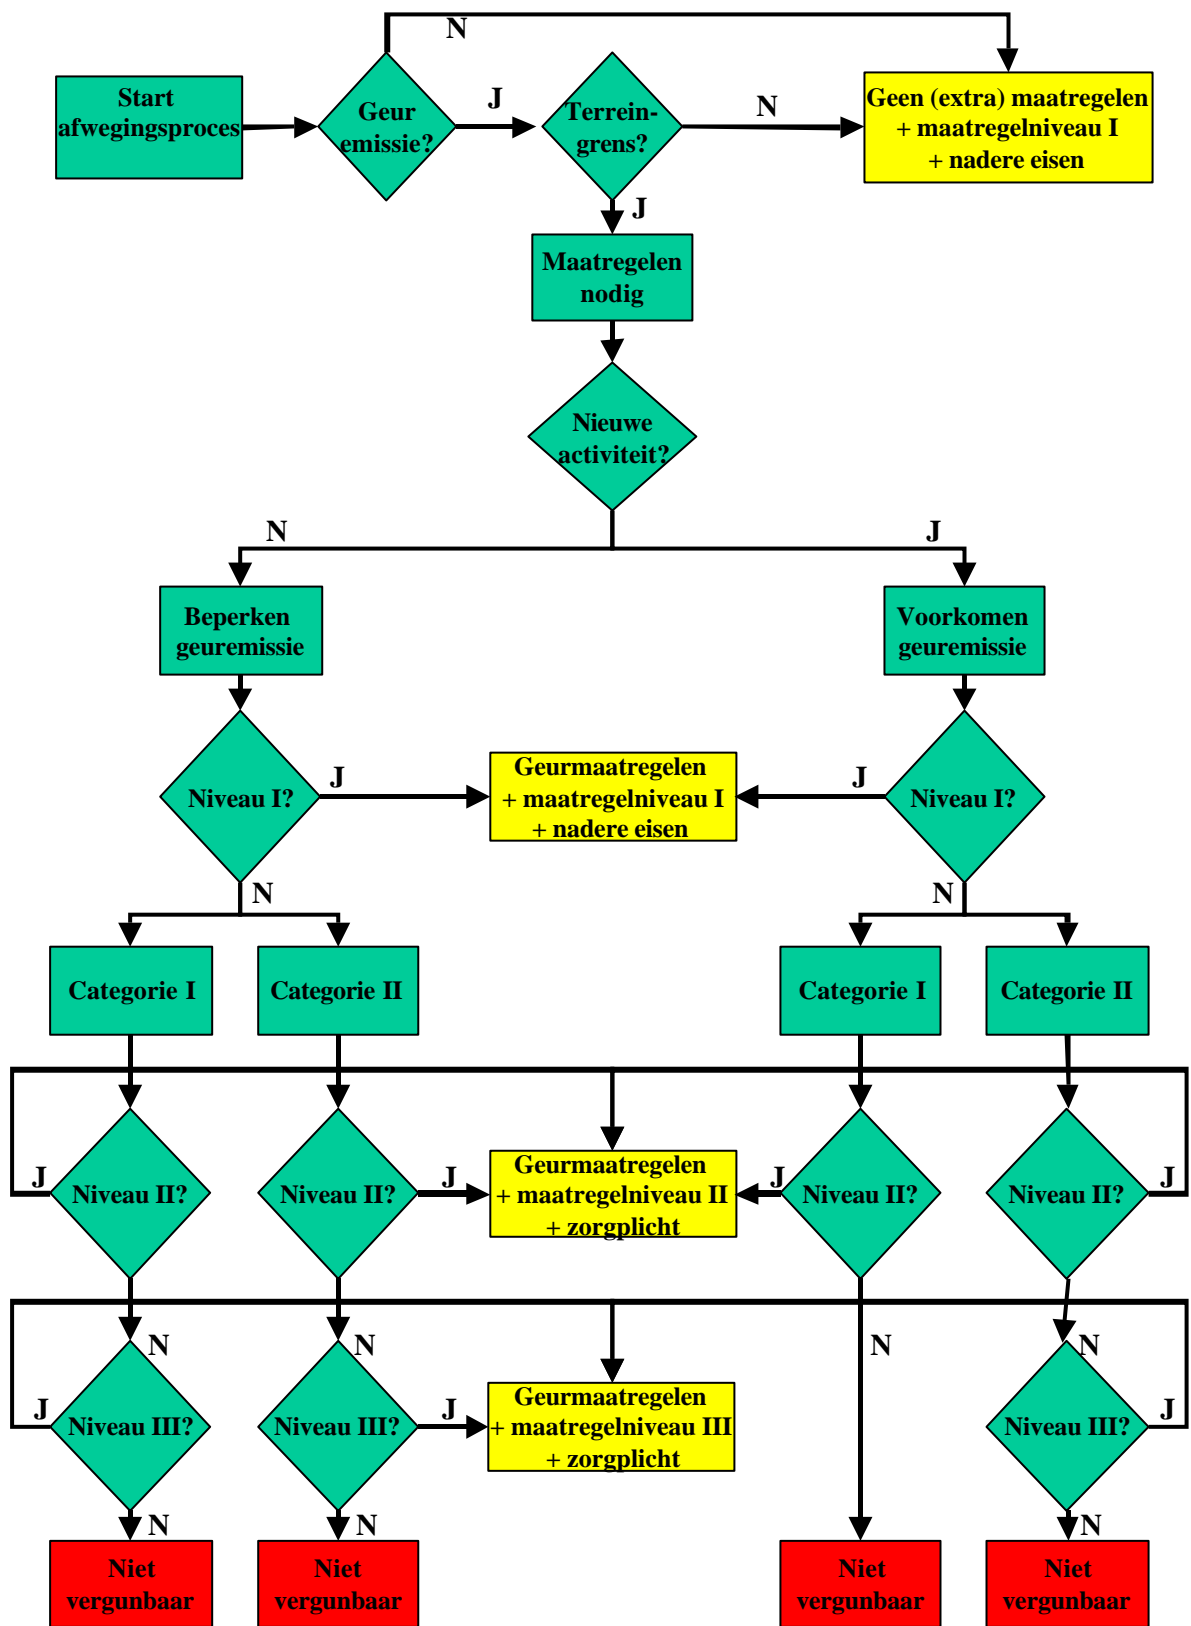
Start afwegingsproces

Geur emissie?

N

J

Terrein-grens?

N

Geen (extra) maatregelen + maatregelniveau I + nadere eisen

J

Maatregelen nodig

Nieuwe activiteit?

N

J

Beperken geuremissie

Voorkomen geuremissie

Niveau I?

J

Geurmaatregelen + maatregelniveau I + nadere eisen

J

Niveau I?

N

N

Categorie I

Categorie II

Categorie I

Categorie II

J

Niveau II?

Niveau II?

J

Geurmaatregelen + maatregelniveau II + zorgplicht

J

Niveau II?

Niveau II?

J

N

N

N

N

J

Niveau III?

Niveau III?

J

Geurmaatregelen + maatregelniveau III + zorgplicht

Niveau III?

J

N

N

N

Niet vergunbaar

Niet vergunbaar

Niet vergunbaar

Niet vergunbaar